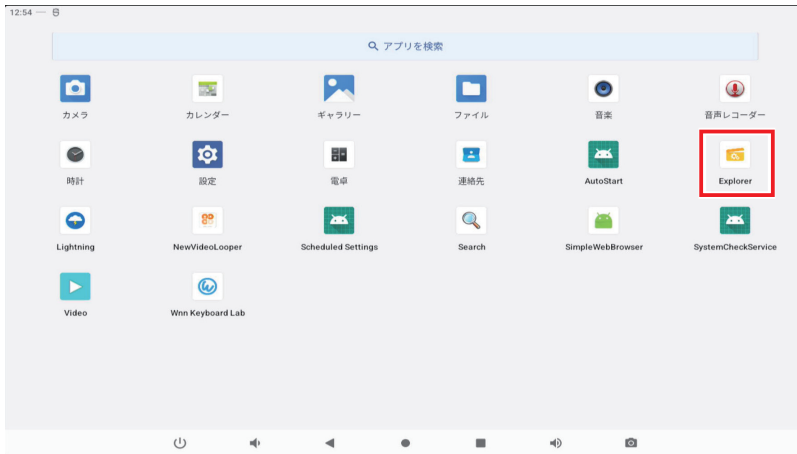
12:54

アプリを検索

カメラ
カレンダー
ギャラリー
ファイル
音楽
音声レコーダー

時計
設定
電卓
連絡先
AutoStart
Explorer

Lightning
NewVideoLooper
Scheduled Settings
Search
SimpleWebBrowser
SystemCheckService

Video
Wnn Keyboard Lab